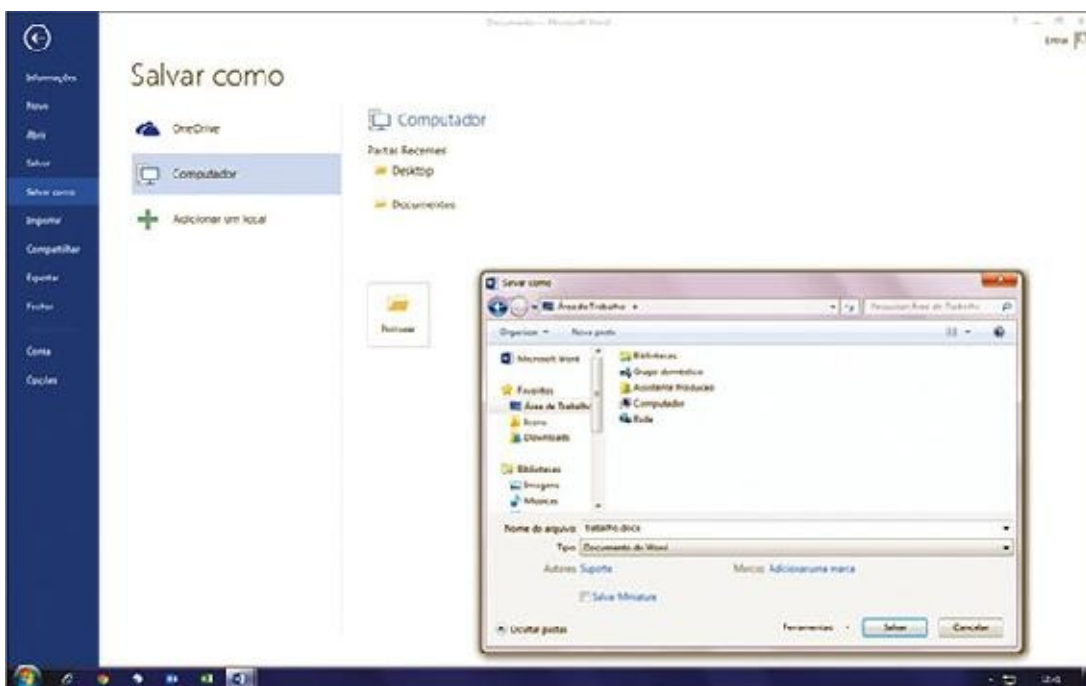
Documento - Microsoft Word

Entrar

Informações
Novo
Abrir
Salvar
Salvar como
Imprimir
Compartilhar
Exportar
Fechar
Conta
Opções

Salvar como

OneDrive
Computador
Adicionar um local

Computador
Pastas Recentes
Desktop
Documentos

Procurar

Salvar como
Área de Trabalho
Pesquisar Área de Trabalho
Organizar
Nova pasta
Microsoft Word
Favoritos
Área de Trabalho
Recentes
Downloads
Bibliotecas
Imagens
Músicas
Bibliotecas
Grupo doméstico
Assistente Produções
Computador
Rede
Nome do arquivo: trabalho.docx
Tipo: Documento do Word
Autores: Suporte
Marcas: Adicionar uma marca
Salvar Miniatura
Ocultar pastas
Ferramentas
Salvar
Cancelar